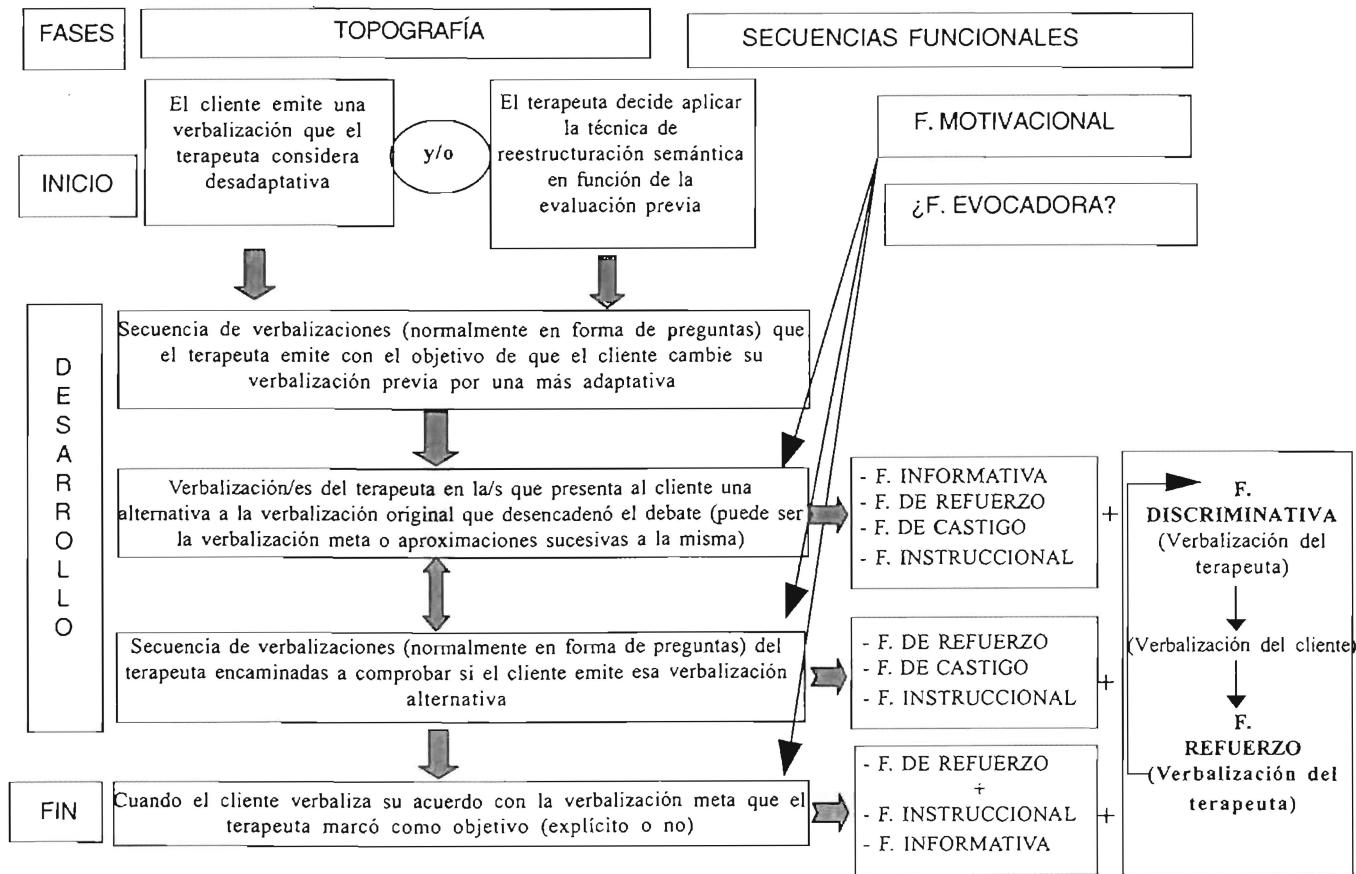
FASES

TOPOGRAFÍA

SECUENCIAS FUNCIONALES

INICIO

El cliente emite una verbalización que el terapeuta considera desadaptativa

y/o

El terapeuta decide aplicar la técnica de reestructuración semántica en función de la evaluación previa

F. MOTIVACIONAL

¿F. EVOCADORA?

D
E
S
A
R
R
O
L
L
O

Secuencia de verbalizaciones (normalmente en forma de preguntas) que el terapeuta emite con el objetivo de que el cliente cambie su verbalización previa por una más adaptativa

Verbalización/es del terapeuta en la/s que presenta al cliente una alternativa a la verbalización original que desencadenó el debate (puede ser la verbalización meta o aproximaciones sucesivas a la misma)

- F. INFORMATIVA
- F. DE REFUERZO
- F. DE CASTIGO
- F. INSTRUCCIONAL

+

F. DISCRIMINATIVA (Verbalización del terapeuta)

(Verbalización del cliente)

F. REFUERZO (Verbalización del terapeuta)

Secuencia de verbalizaciones (normalmente en forma de preguntas) del terapeuta encaminadas a comprobar si el cliente emite esa verbalización alternativa

- F. DE REFUERZO
- F. DE CASTIGO
- F. INSTRUCCIONAL

+

FIN

Cuando el cliente verbaliza su acuerdo con la verbalización meta que el terapeuta marcó como objetivo (explícito o no)

- F. DE REFUERZO
+
- F. INSTRUCCIONAL
- F. INFORMATIVA

+